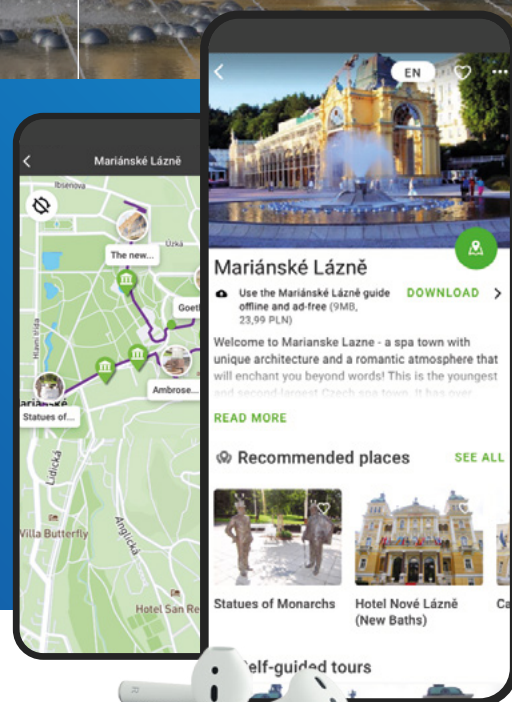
Mariánské Lázně

Ibsenova

Úzká

The new...

Goeth

Hlavní třída

Ambrose...

Statues of...

Lidická

Anglická

Villa Butterfly

Hotel San Re

EN

Mariánské Lázně

Use the Mariánské Lázně guide offline and ad-free (9MB, 23,99 PLN)

DOWNLOAD

Welcome to Marianske Lazne - a spa town with unique architecture and a romantic atmosphere that will enchant you beyond words! This is the youngest and second-largest Czech spa town. It has over

READ MORE

Recommended places

SEE ALL

Statues of Monarchs

Hotel Nové Lázně (New Baths)

Ca

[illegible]elf-guided tours